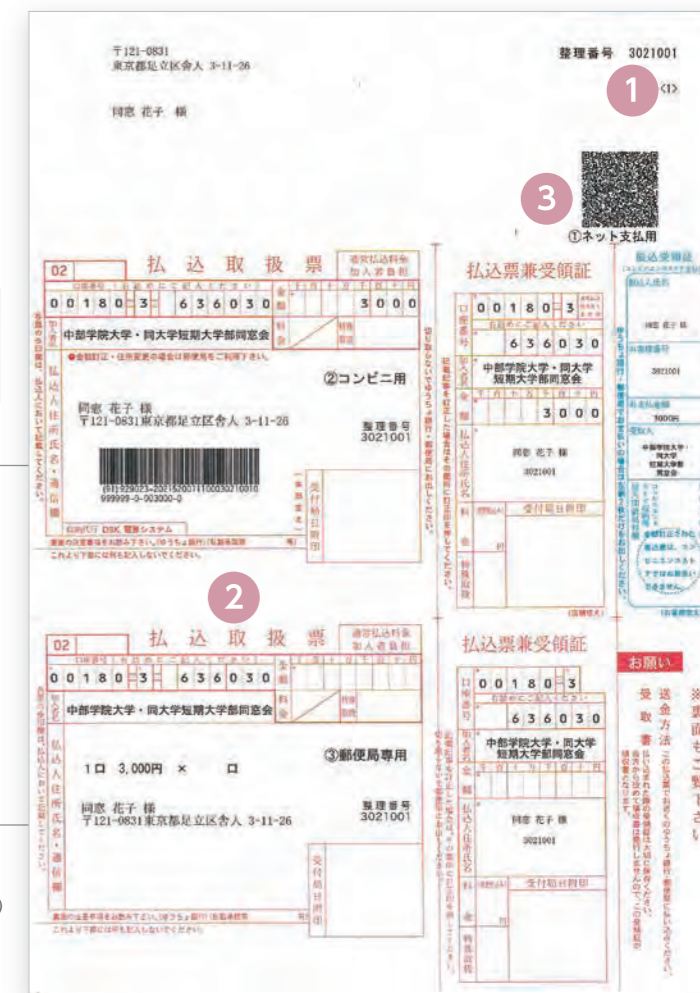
〒121-0831
東京都足立区舎人 3-11-26

同窓 花子 様

整理番号 3021001

1

<1>

3

①ネット支払用

02

払 込 取 扱 票

0 0 1 8 0 3 6 3 6 0 3 0

3 0 0 0

中部学院大学・同大学短期大学部同窓会

②コンビニ用

同窓 花子 様
〒121-0831東京都足立区舎人 3-11-26

整理番号
3021001

999999-0-003000-0

払込票兼受領証

0 0 1 8 0 3
6 3 6 0 3 0

中部学院大学・同大学短期大学部同窓会

3 0 0 0

同窓 花子 様
3021001

受付局日附印

2

02

払 込 取 扱 票

0 0 1 8 0 3 6 3 6 0 3 0

中部学院大学・同大学短期大学部同窓会

③郵便局専用

1口 3,000円 × 口

同窓 花子 様
〒121-0831東京都足立区舎人 3-11-26

整理番号
3021001

受付局日附印

払込票兼受領証

0 0 1 8 0 3
6 3 6 0 3 0

中部学院大学・同大学短期大学部同窓会

同窓 花子 様
3021001

受付局日附印

お願い

受取書

送金方法

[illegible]